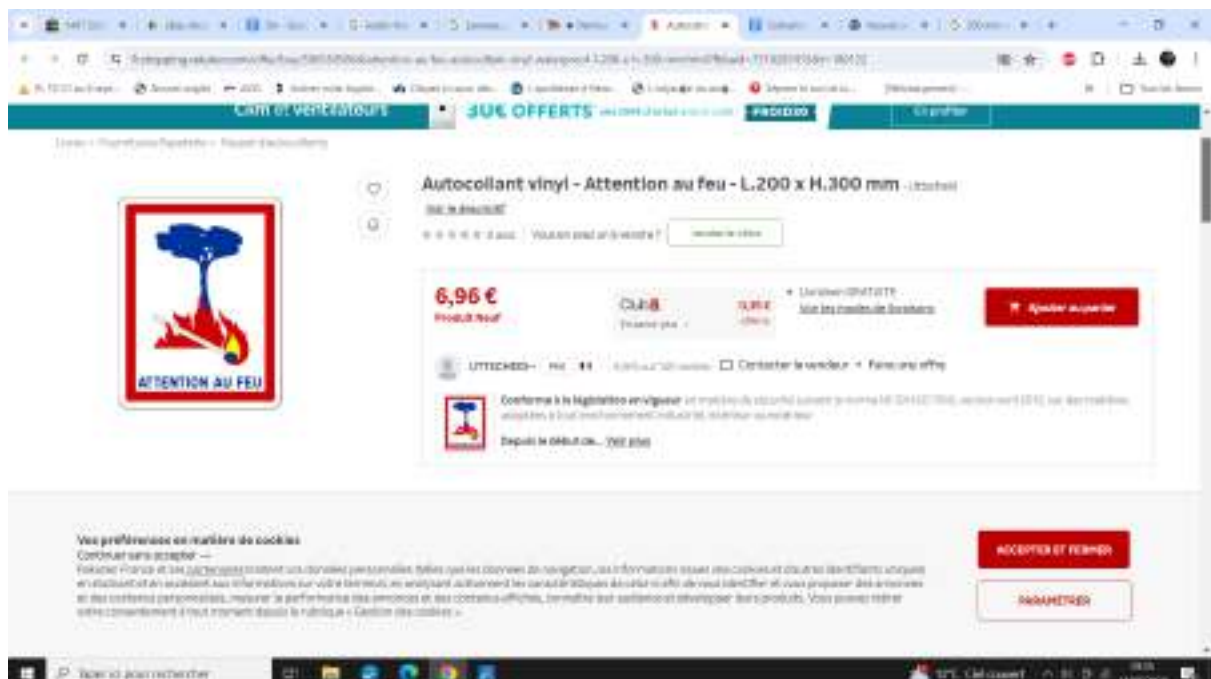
Clim et ventilateurs
30€ OFFERTS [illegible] PROXI30 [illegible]

Autocollant vinyl - Attention au feu - L.200 x H.300 mm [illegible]

Voir le descriptif

Vous en avez un à vendre ? Vendre le vôtre

6,96 €
Produit Neuf

Club R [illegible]
5,95 €

Livraison GRATUITE
Voir les modes de livraison

Ajouter au panier

LITTECHEDI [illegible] Contacter le vendeur • Faire une offre

Conforme à la législation en vigueur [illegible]

Depuis le début de... Voir plus

ATTENTION AU FEU

Vos préférences en matière de cookies
Continuer sans accepter →
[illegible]

ACCEPTER ET FERMER
PARAMÉTRER

Taper ici pour rechercher
32°C Ciel couvert